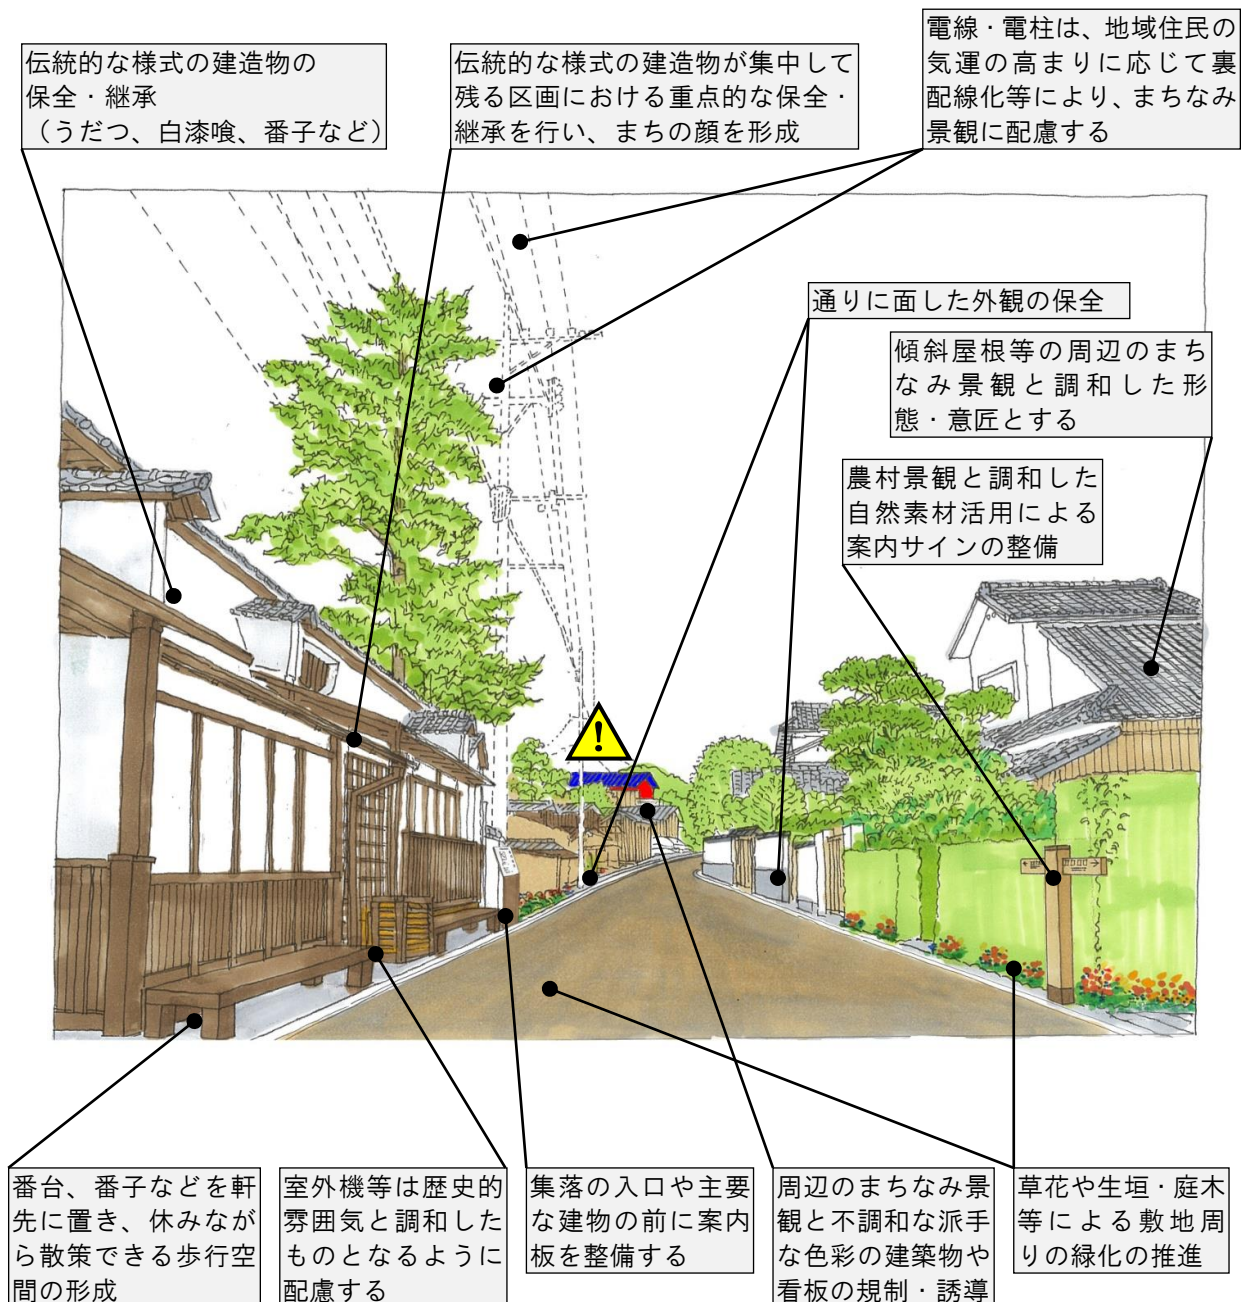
伝統的な様式の建造物の保全・継承
（うだつ、白漆喰、番子など）

伝統的な様式の建造物が集中して残る区画における重点的な保全・継承を行い、まちの顔を形成

電線・電柱は、地域住民の気運の高まりに応じて裏配線化等により、まちなみ景観に配慮する

通りに面した外観の保全

傾斜屋根等の周辺のまちなみ景観と調和した形態・意匠とする

農村景観と調和した自然素材活用による案内サインの整備

番台、番子などを軒先に置き、休みながら散策できる歩行空間の形成

室外機等は歴史的雰囲気と調和したものとなるように配慮する

集落の入口や主要な建物の前に案内板を整備する

周辺のまちなみ景観と不調和な派手な色彩の建築物や看板の規制・誘導

草花や生垣・庭木等による敷地周りの緑化の推進